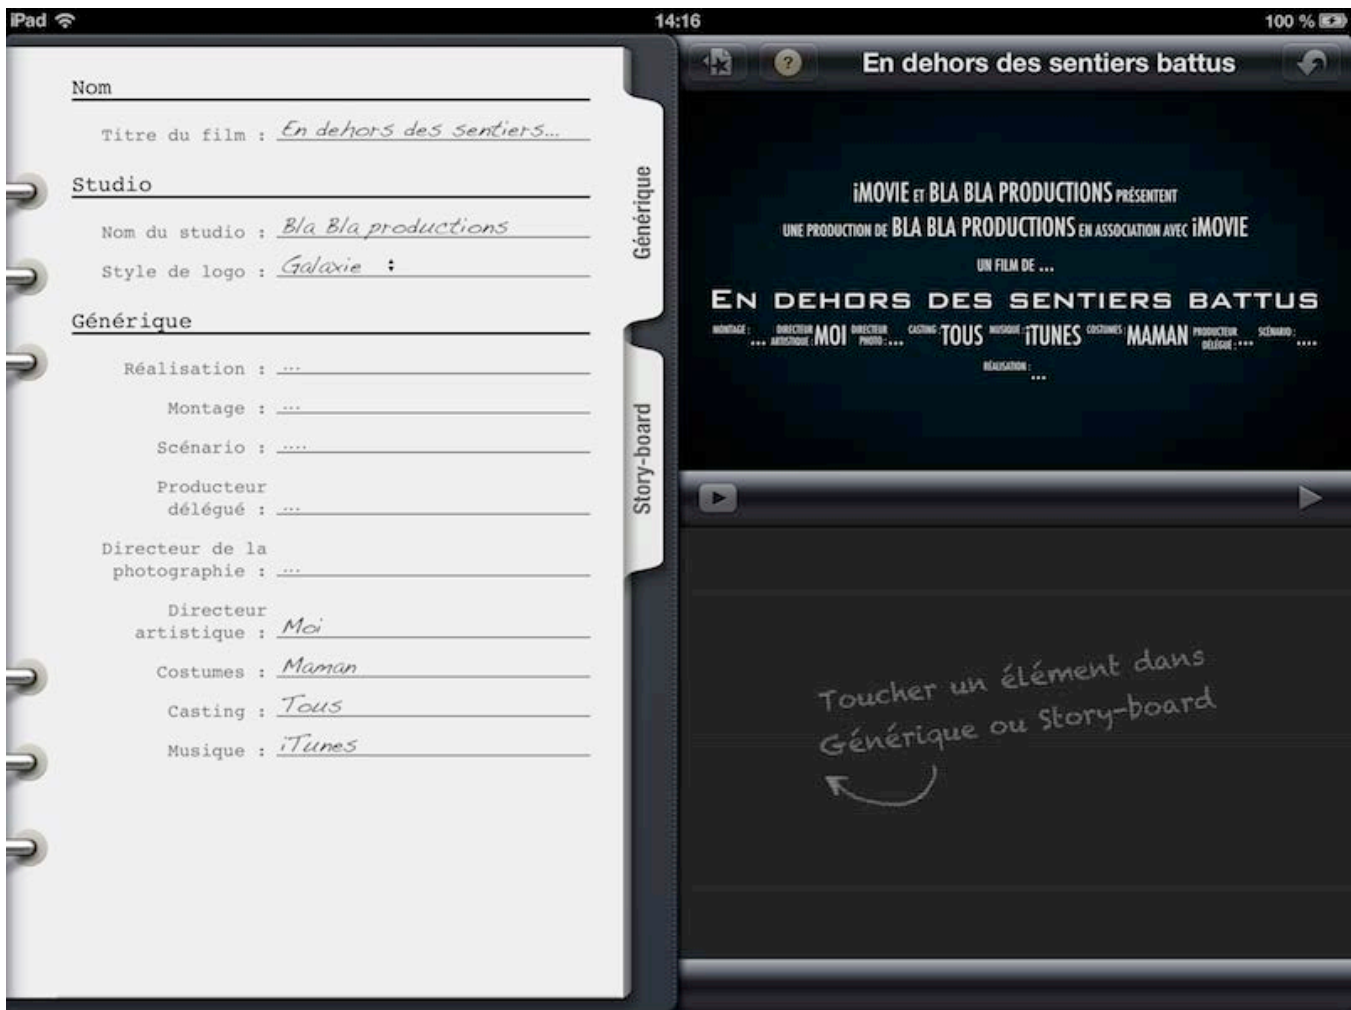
iPad 14:16 100 %

Nom

Titre du film : En dehors des sentiers...

Studio

Nom du studio : Bla Bla productions

Style de logo : Galaxie

Générique

Réalisation : ...

Montage : ...

Scénario : ...

Producteur délégué : ...

Directeur de la photographie : ...

Directeur artistique : Moi

Costumes : Maman

Casting : Tous

Musique : iTunes

Générique

Story-board

En dehors des sentiers battus

iMOVIE ET BLA BLA PRODUCTIONS PRÉSENTENT

UNE PRODUCTION DE BLA BLA PRODUCTIONS EN ASSOCIATION AVEC iMOVIE

UN FILM DE ...

EN DEHORS DES SENTIERS BATTUS

MONTAGE : ... DIRECTEUR ARTISTIQUE : MOI DIRECTEUR PHOTO : ... CASTING : TOUS MUSIQUE : iTUNES COSTUMES : MAMAN PRODUCTEUR DÉLÉGUÉ : ... SCÉNARIO : ...

RÉALISATION : ...

Toucher un élément dans Générique ou Story-board